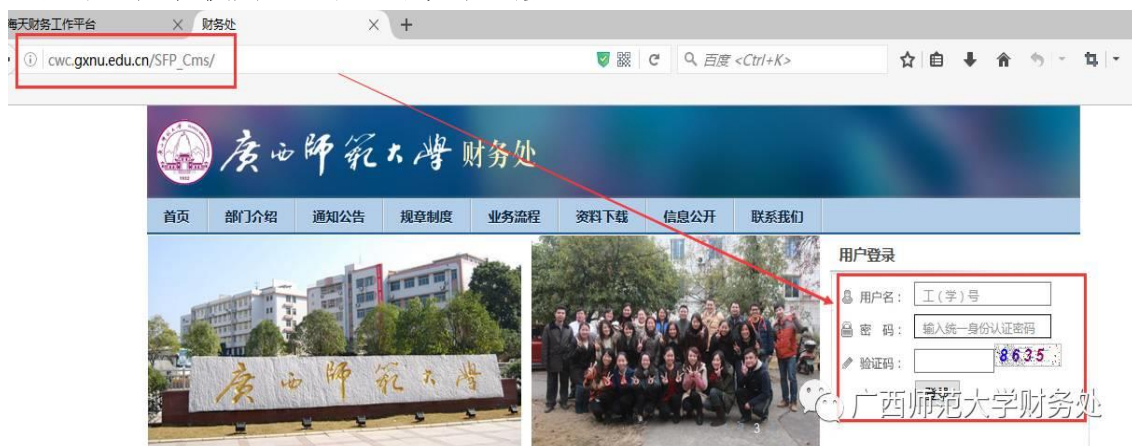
海天财务工作平台
财务处
+
cwc.gxnu.edu.cn/SFP_Cms/
百度 <Ctrl+K>

廣西師範大學 财务处

首页
部门介绍
通知公告
规章制度
业务流程
资料下载
信息公开
联系我们

用户登录
用户名：工(学)号
密 码：输入统一身份认证密码
验证码：8635
登录

廣西師範大學

3

广西师范大学财务处